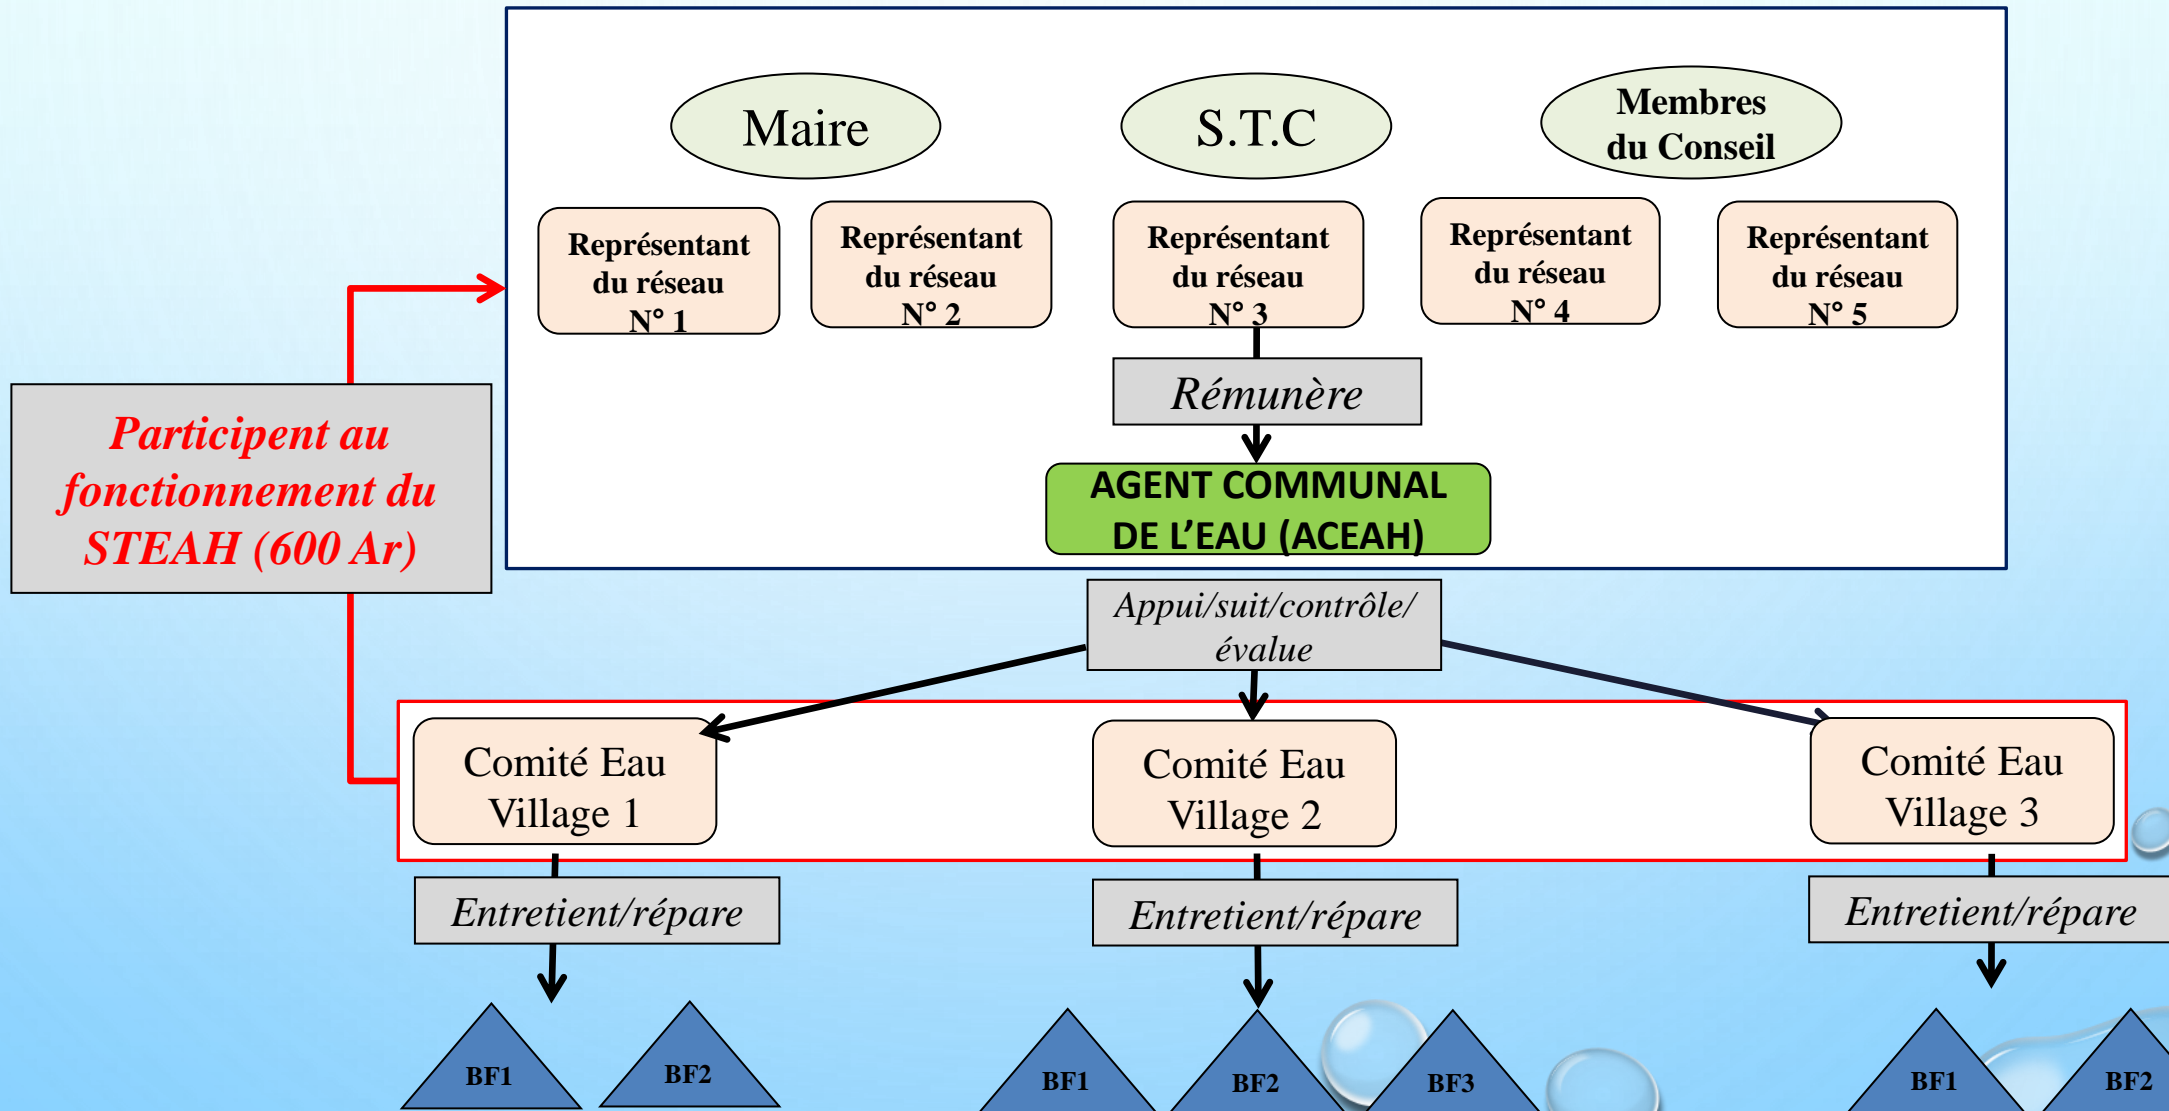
Maire

S.T.C

Membres du Conseil

Représentant du réseau N° 1

Représentant du réseau N° 2

Représentant du réseau N° 3

Représentant du réseau N° 4

Représentant du réseau N° 5

Rémunère

AGENT COMMUNAL DE L'EAU (ACEAH)

Participent au fonctionnement du STEAH (600 Ar)

Appui/suit/contrôle/ évalue

Comité Eau Village 1

Comité Eau Village 2

Comité Eau Village 3

Entretient/répare

Entretient/répare

Entretient/répare

BF1

BF2

BF1

BF2

BF3

BF1

BF2